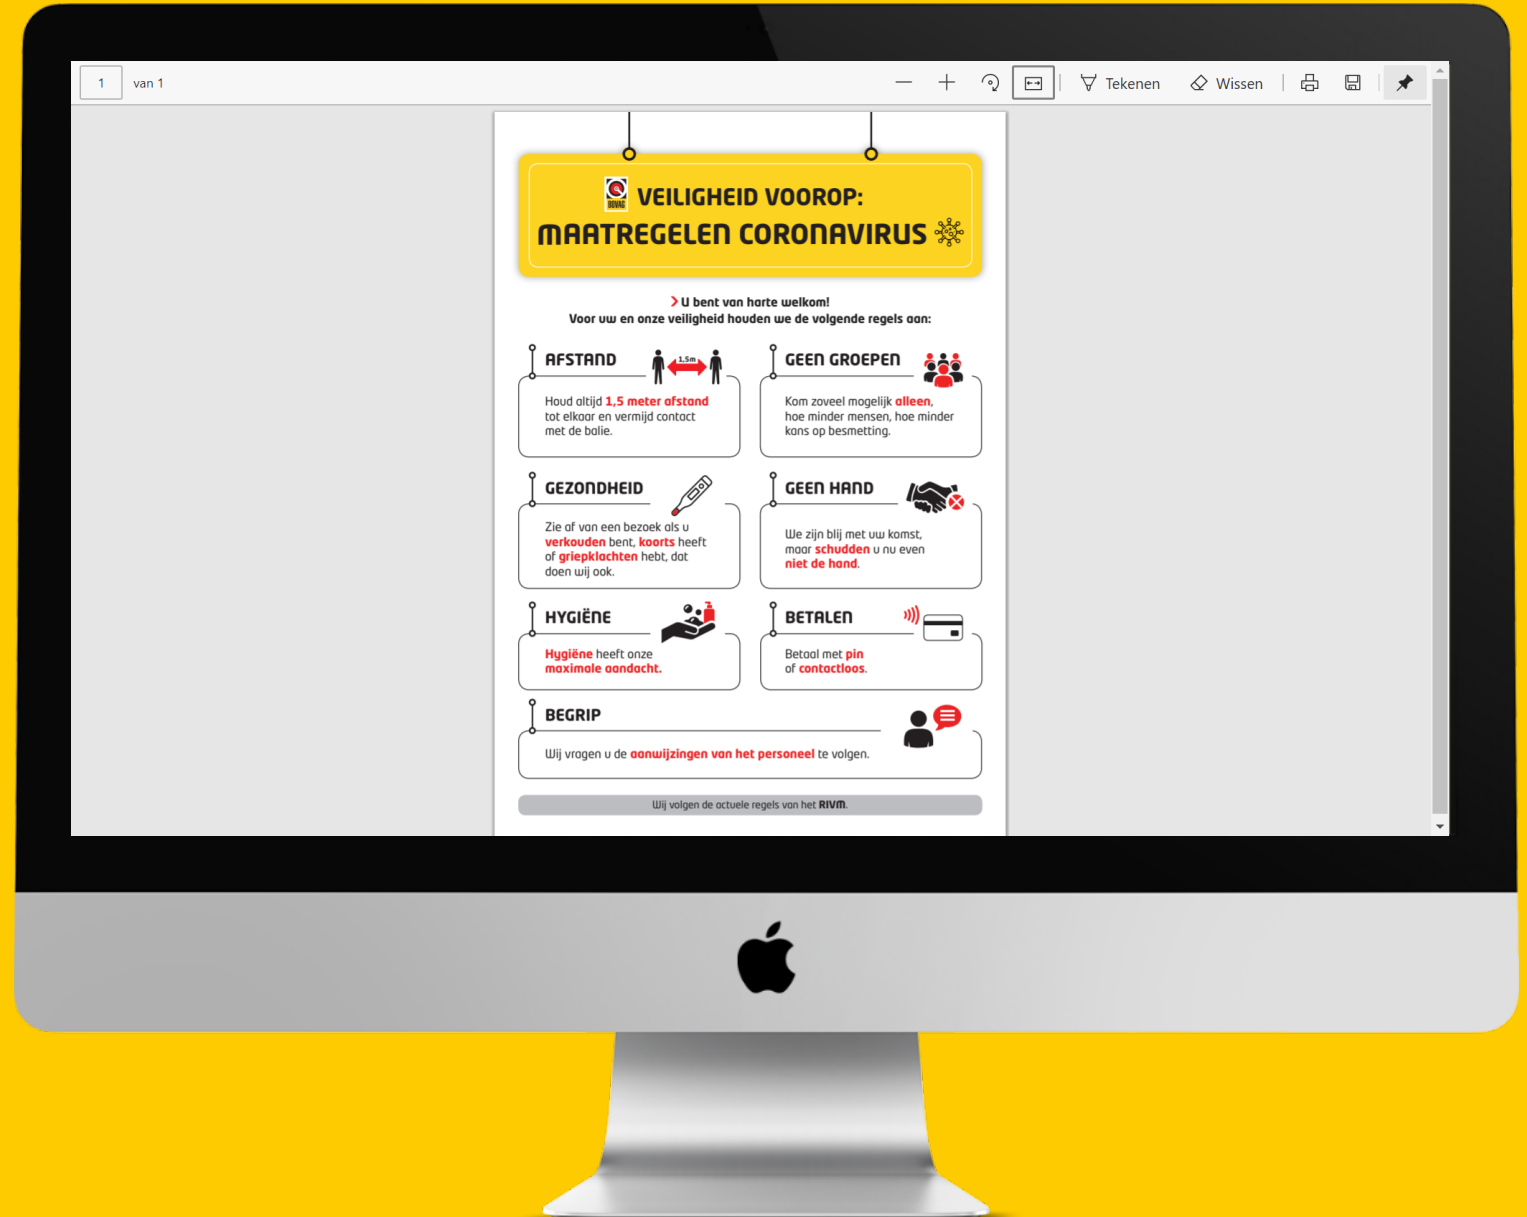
1 van 1

Tekenen Wissen

BOVAG

VEILIGHEID VOOROP:
MAATREGELEN CORONAVIRUS

> U bent van harte welkom!
Voor uw en onze veiligheid houden we de volgende regels aan:

AFSTAND
1,5m
Houd altijd 1,5 meter afstand tot elkaar en vermijd contact met de balie.

GEEN GROEPEN
Kom zoveel mogelijk alleen, hoe minder mensen, hoe minder kans op besmetting.

GEZONDHEID
Zie af van een bezoek als u verkouden bent, koorts heeft of griepklachten hebt, dat doen wij ook.

GEEN HAND
We zijn blij met uw komst, maar schudden u nu even niet de hand.

HYGIËNE
Hygiëne heeft onze maximale aandacht.

BETALEN
Betaal met pin of contactloos.

BEGRIP
Wij vragen u de aanwijzingen van het personeel te volgen.

Wij volgen de actuele regels van het RIVM.